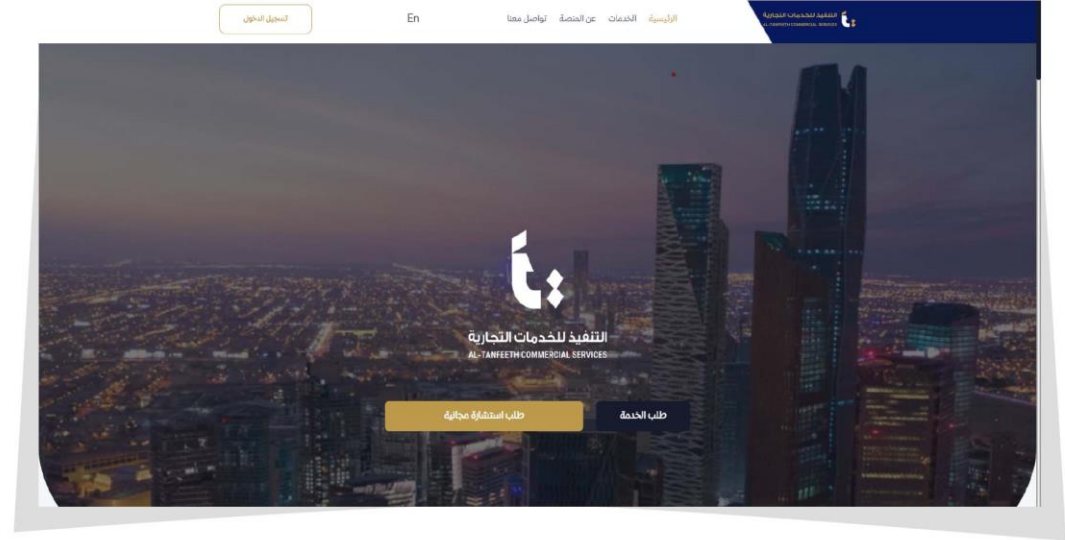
التنفيذ للخدمات التجارية
AL-TANFEETH COMMERCIAL SERVICES

الرئيسية الخدمات عن المنصة تواصل معنا

En

تسجيل الدخول

التنفيذ للخدمات التجارية
AL-TANFEETH COMMERCIAL SERVICES

طلب الخدمة

طلب استشارة مجانية